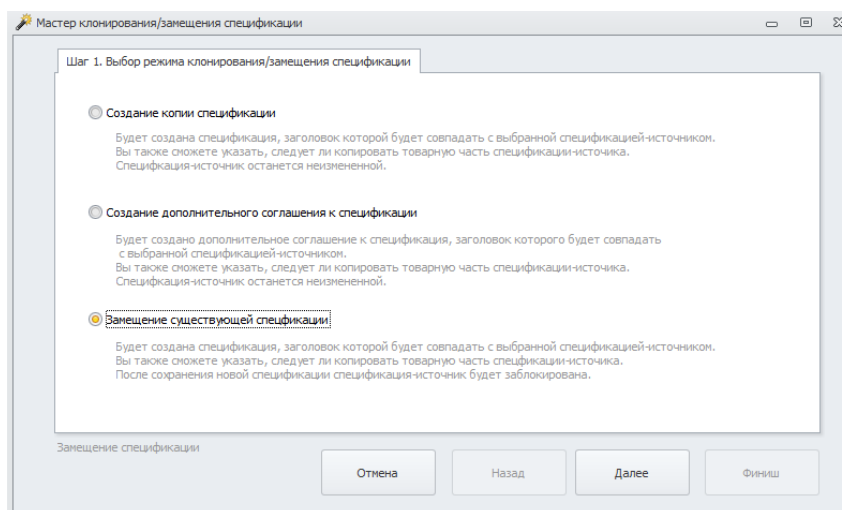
Мастер клонирования/замещения спецификации

Шаг 1. Выбор режима клонирования/замещения спецификации

Создание копии спецификации

Будет создана спецификация, заголовок которой будет совпадать с выбранной спецификацией-источником.
Вы также сможете указать, следует ли копировать товарную часть спецификации-источника.
Спецификация-источник останется неизменной.

Создание дополнительного соглашения к спецификации

Будет создано дополнительное соглашение к спецификация, заголовок которого будет совпадать с выбранной спецификацией-источником.
Вы также сможете указать, следует ли копировать товарную часть спецификации-источника.
Спецификация-источник останется неизменной.

Замещение существующей спецификации

Будет создана спецификация, заголовок которой будет совпадать с выбранной спецификацией-источником.
Вы также сможете указать, следует ли копировать товарную часть спецификации-источника.
После сохранения новой спецификации спецификация-источник будет заблокирована.

Замещение спецификации

Отмена

Назад

Далее

Финиш